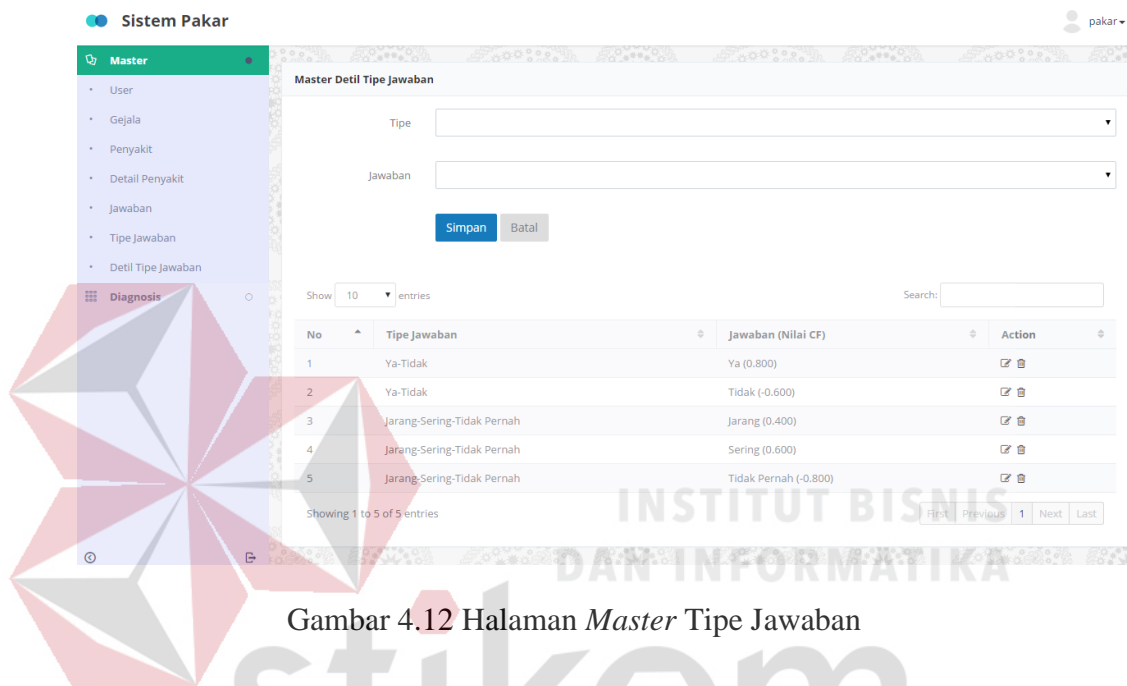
Sistem Pakar

pakar

Master
User
Gejala
Penyakit
Detail Penyakit
Jawaban
Tipe Jawaban
Detil Tipe Jawaban
Diagnosis

Master Detil Tipe Jawaban

Tipe

Jawaban

Simpan Batal

Show 10 entries

Search:

| No | Tipe Jawaban | Jawaban (Nilai CF) | Action |
|---|---|---|---|
| 1 | Ya-Tidak | Ya (0.800) | |
| 2 | Ya-Tidak | Tidak (-0.600) | |
| 3 | Jarang-Sering-Tidak Pernah | Jarang (0.400) | |
| 4 | Jarang-Sering-Tidak Pernah | Sering (0.600) | |
| 5 | Jarang-Sering-Tidak Pernah | Tidak Pernah (-0.800) | |

Showing 1 to 5 of 5 entries

First Previous 1 Next Last

INSTITUT BISNIS DAN INFORMATIKA

Gambar 4.12 Halaman *Master* Tipe Jawaban

stikom